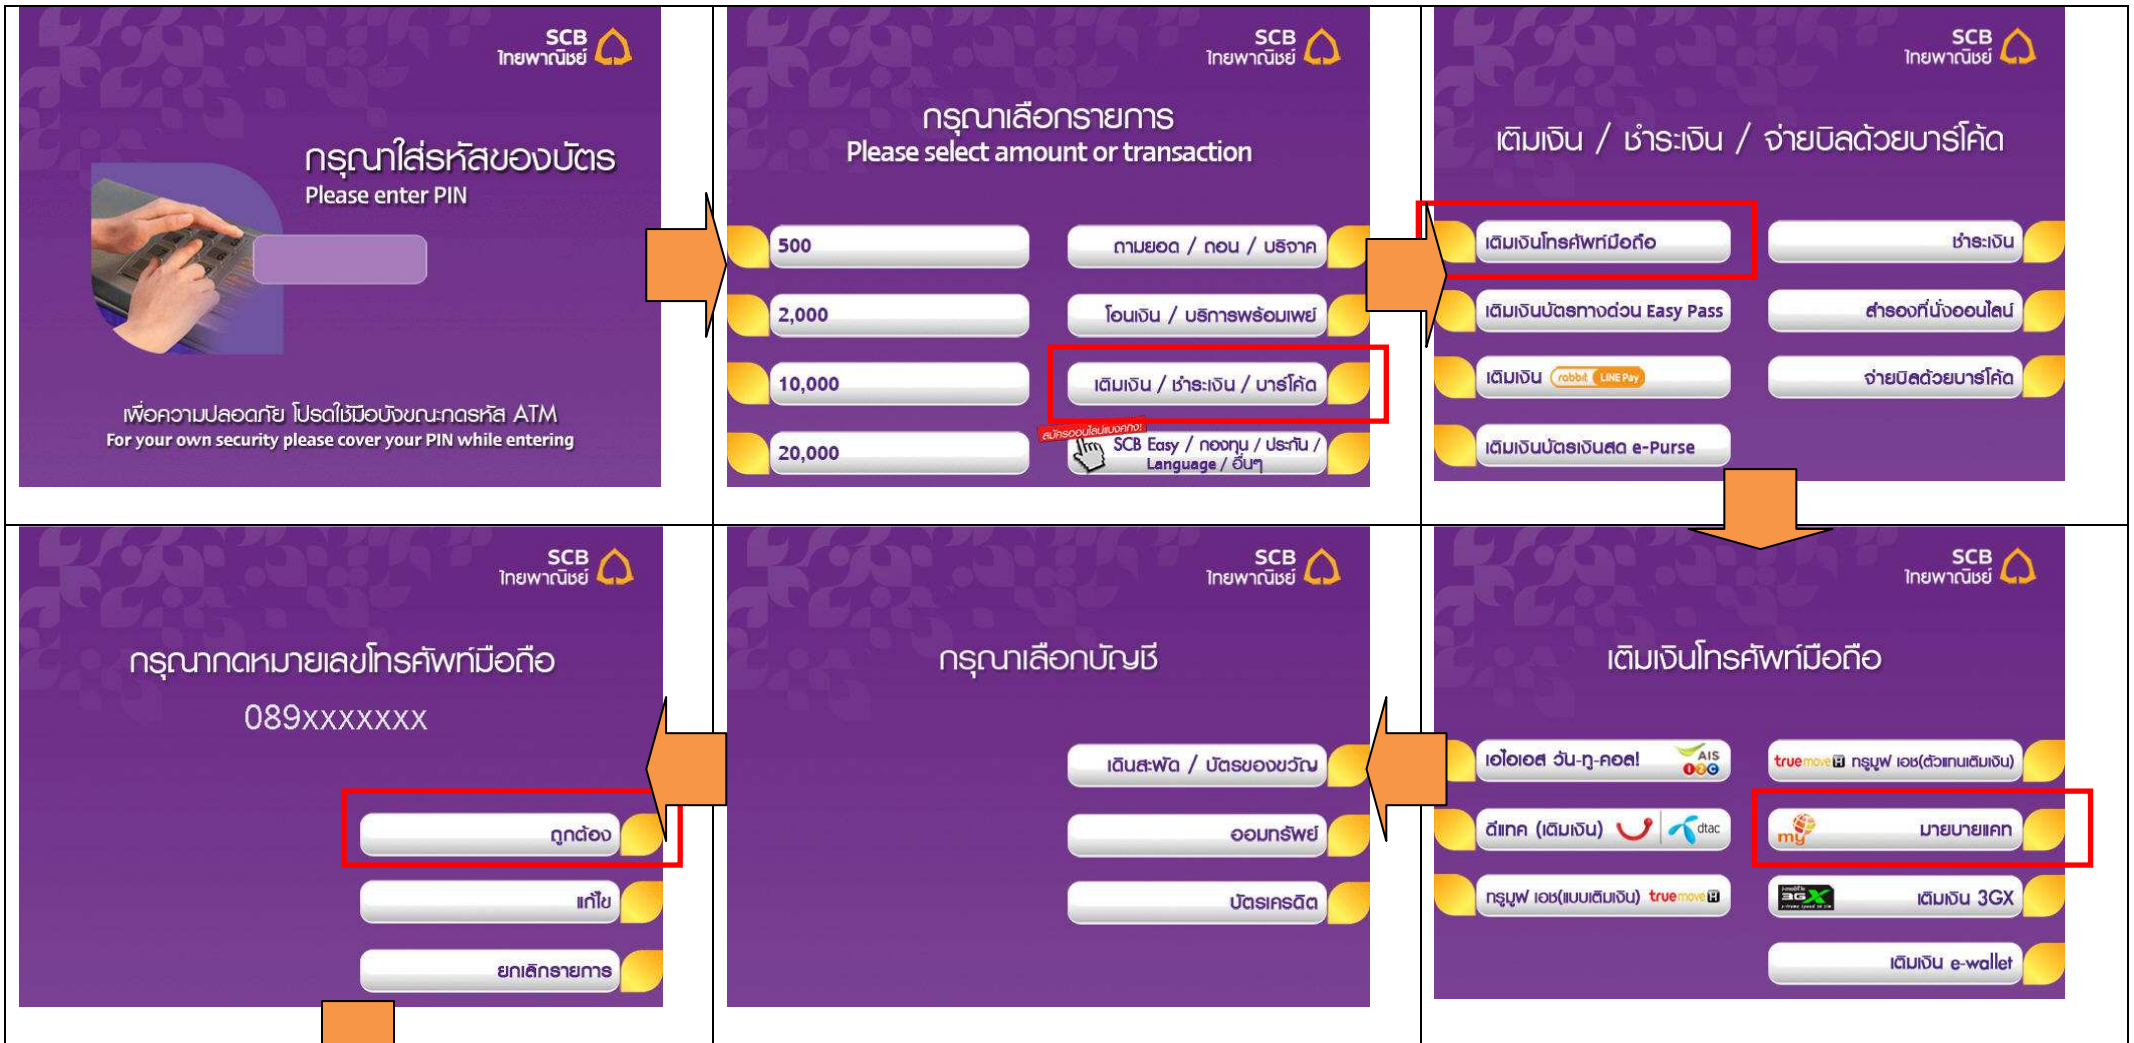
SCB ไทยพาณิชย์

กรุณาใส่รหัสของบัตร
Please enter PIN

เพื่อความปลอดภัย โปรดใช้มือบังขณะกดรหัส ATM
For your own security please cover your PIN while entering

SCB ไทยพาณิชย์

กรุณาเลือกรายการ
Please select amount or transaction

500
2,000
10,000
20,000
ถามยอด / ถอน / บริจาค
โอนเงิน / บริการพร้อมเพย์
เติมเงิน / ชำระเงิน / บาร์โค้ด
สมัครออนไลน์แบงกิ้ง!
SCB Easy / ลงทุน / ประกัน / Language / อื่นๆ

SCB ไทยพาณิชย์

เติมเงิน / ชำระเงิน / จ่ายบิลด้วยบาร์โค้ด

เติมเงินโทรศัพท์มือถือ
เติมเงินบัตรทางด่วน Easy Pass
เติมเงิน rabbit LINE Pay
เติมเงินบัตรเงินสด e-Purse
ชำระเงิน
สำรองที่นั่งออนไลน์
จ่ายบิลด้วยบาร์โค้ด

SCB ไทยพาณิชย์

กรุณากดหมายเลขโทรศัพท์มือถือ
089xxxxxxx

ถูกต้อง
แก้ไข
ยกเลิกรายการ

SCB ไทยพาณิชย์

กรุณาเลือกบัญชี

เดินสะพัด / บัตรของขวัญ
ออมทรัพย์
บัตรเครดิต

SCB ไทยพาณิชย์

เติมเงินโทรศัพท์มือถือ

เอไอเอส วัน-ทู-คอล! AIS
ดีแทค (เติมเงิน) dtac
ทรูมูฟ เอช(แบบเติมเงิน) truemove H
truemove H ทรูมูฟ เอช(ตัวแทนเติมเงิน)
my มายบายแคท
3GX เติมเงิน 3GX
เติมเงิน e-wallet